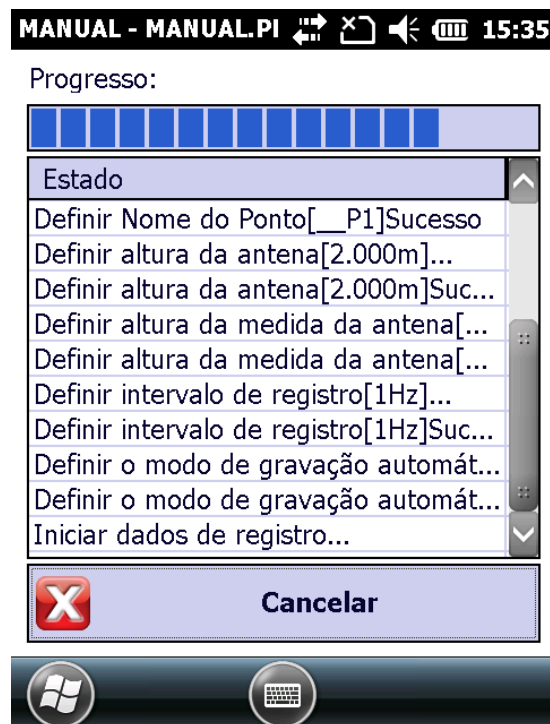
MANUAL - MANUAL.PI 15:35

Progresso:

Estado
Definir Nome do Ponto[__P1]Sucesso
Definir altura da antena[2.000m]...
Definir altura da antena[2.000m]Suc...
Definir altura da medida da antena[...
Definir altura da medida da antena[...
Definir intervalo de registro[1Hz]...
Definir intervalo de registro[1Hz]Suc...
Definir o modo de gravação automát...
Definir o modo de gravação automát...
Iniciar dados de registro...

Cancelar